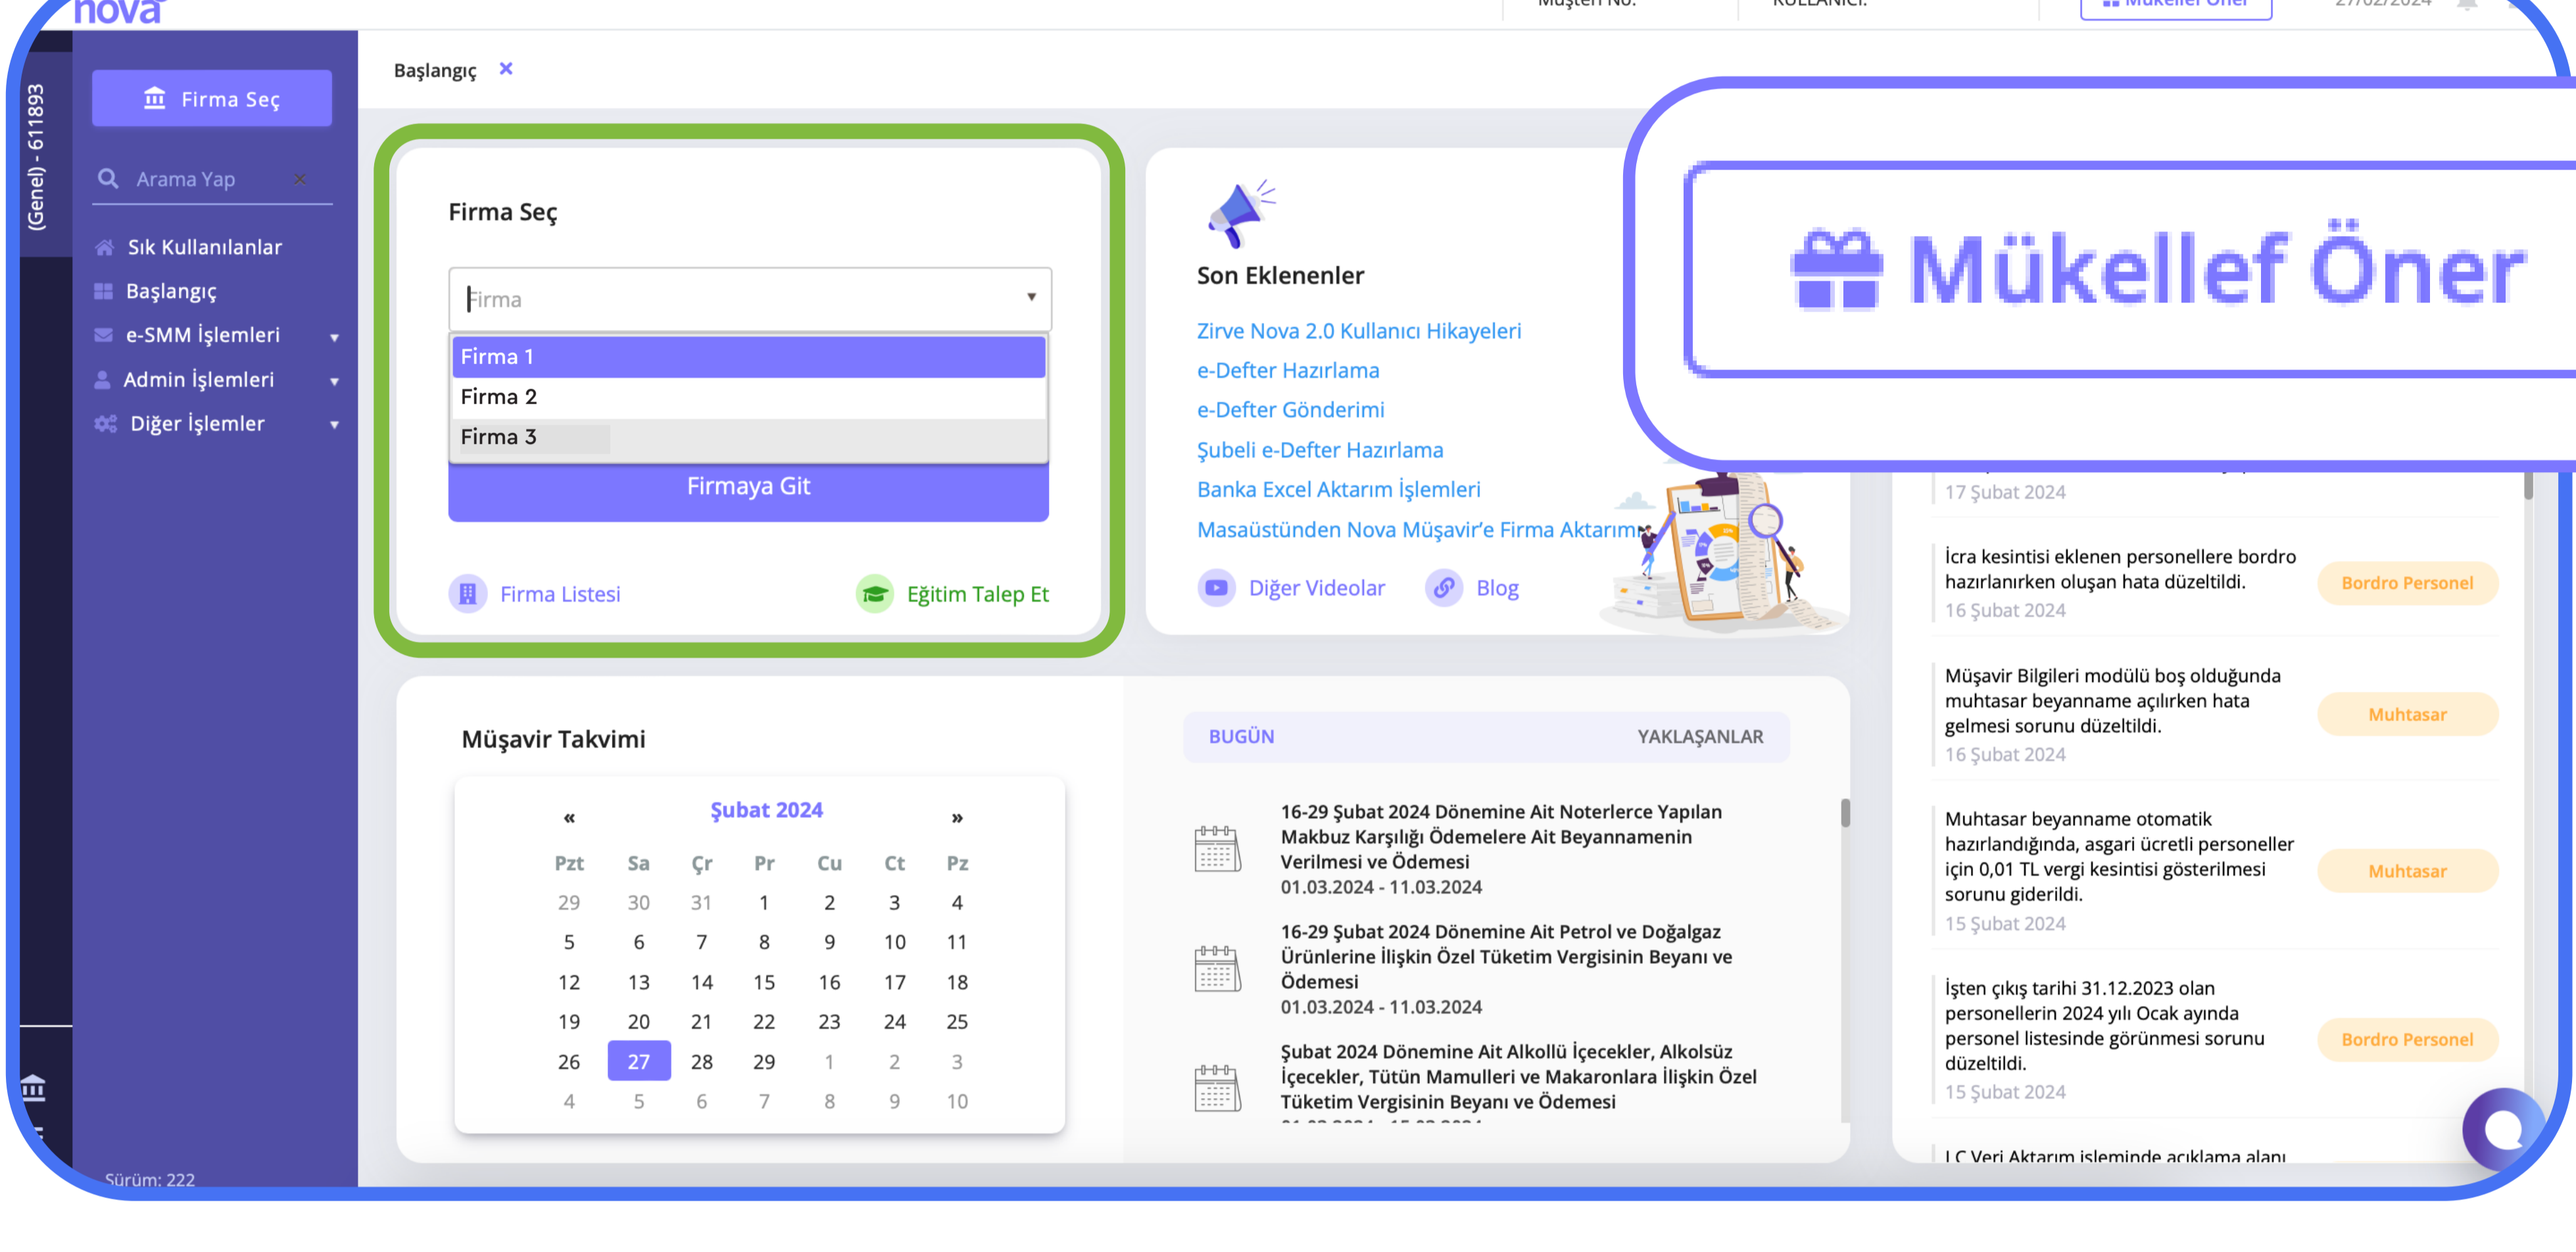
nova

Müşteri No: KULLANICI: Mükellef Öner 27/02/2024

(Genel) - 611893

Firma Seç

Arama Yap

Sık Kullanılanlar
Başlangıç
e-SMM İşlemleri
Admin İşlemleri
Diğer İşlemler

Sürüm: 222

Başlangıç

Firma Seç

Firma

Firma 1
Firma 2
Firma 3

Firmaya Git

Firma Listesi
Eğitim Talep Et

Son Eklenenler

Zirve Nova 2.0 Kullanıcı Hikayeleri
e-Defter Hazırlama
e-Defter Gönderimi
Şubeli e-Defter Hazırlama
Banka Excel Aktarım İşlemleri
Masaüstünden Nova Müşavir'e Firma Aktarımı

Diğer Videolar
Blog

Mükellef Öner

17 Şubat 2024

İcra kesintisi eklenen personellere bordro hazırlanırken oluşan hata düzeltildi.
16 Şubat 2024
Bordro Personel

Müşavir Bilgileri modülü boş olduğunda muhtasar beyanname açılırken hata gelmesi sorunu düzeltildi.
16 Şubat 2024
Muhtasar

Muhtasar beyanname otomatik hazırlandığında, asgari ücretli personeller için 0,01 TL vergi kesintisi gösterilmesi sorunu giderildi.
15 Şubat 2024
Muhtasar

İşten çıkış tarihi 31.12.2023 olan personellerin 2024 yılı Ocak ayında personel listesinde görünmesi sorunu düzeltildi.
15 Şubat 2024
Bordro Personel

LC Veri Aktarım işleminde açıklama alanı

Müşavir Takvimi

« Şubat 2024 »

| Pzt | Sa | Çr | Pr | Cu | Ct | Pz |
|---|---|---|---|---|---|---|
| 29 | 30 | 31 | 1 | 2 | 3 | 4 |
| 5 | 6 | 7 | 8 | 9 | 10 | 11 |
| 12 | 13 | 14 | 15 | 16 | 17 | 18 |
| 19 | 20 | 21 | 22 | 23 | 24 | 25 |
| 26 | 27 | 28 | 29 | 1 | 2 | 3 |
| 4 | 5 | 6 | 7 | 8 | 9 | 10 |

BUGÜN
YAKLAŞANLAR

16-29 Şubat 2024 Dönemine Ait Noterlerce Yapılan Makbuz Karşılığı Ödemelere Ait Beyannamenin Verilmesi ve Ödemesi
01.03.2024 - 11.03.2024

16-29 Şubat 2024 Dönemine Ait Petrol ve Doğalgaz Ürünlerine İlişkin Özel Tüketim Vergisinin Beyanı ve Ödemesi
01.03.2024 - 11.03.2024

Şubat 2024 Dönemine Ait Alkollü İçecekler, Alkolsüz İçecekler, Tütün Mamulleri ve Makaronlara İlişkin Özel Tüketim Vergisinin Beyanı ve Ödemesi
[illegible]